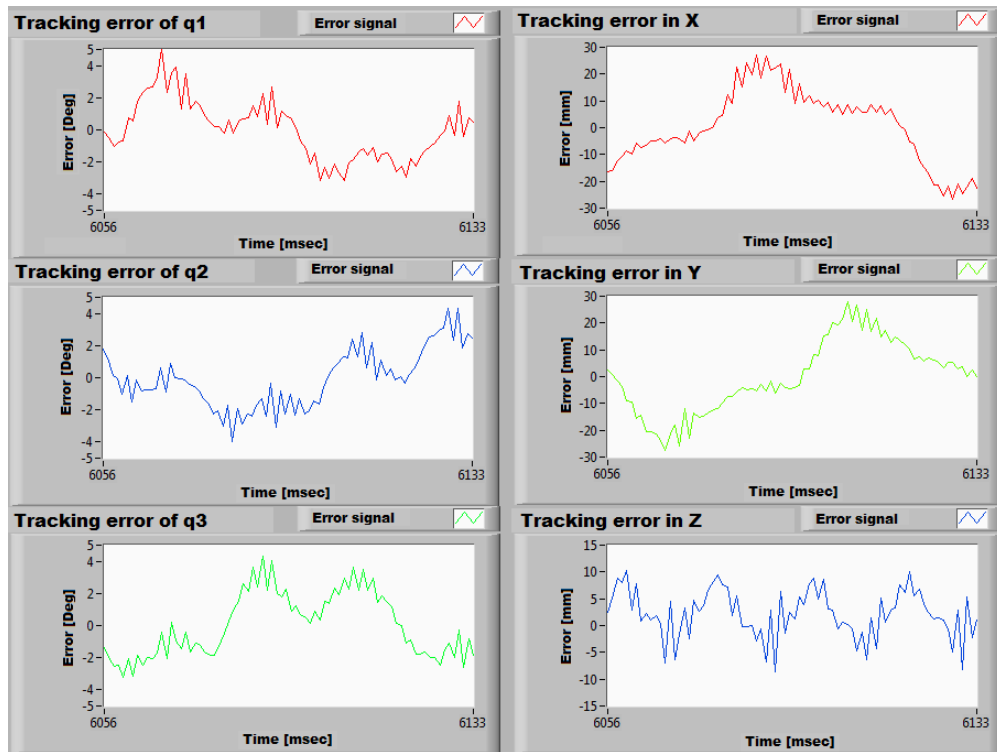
Tracking error of q1
Error signal
Error [Deg]
5
4
2
0
-2
-4
-5
6056
6133
Time [msec]

Tracking error in X
Error signal
Error [mm]
30
20
10
0
-10
-20
-30
6056
6133
Time [msec]

Tracking error of q2
Error signal
Error [Deg]
5
4
2
0
-2
-4
-5
6056
6133
Time [msec]

Tracking error in Y
Error signal
Error [mm]
30
20
10
0
-10
-20
-30
6056
6133
Time [msec]

Tracking error of q3
Error signal
Error [Deg]
5
4
2
0
-2
-4
-5
6056
6133
Time [msec]

Tracking error in Z
Error signal
Error [mm]
15
10
5
0
-5
-10
-15
6056
6133
Time [msec]